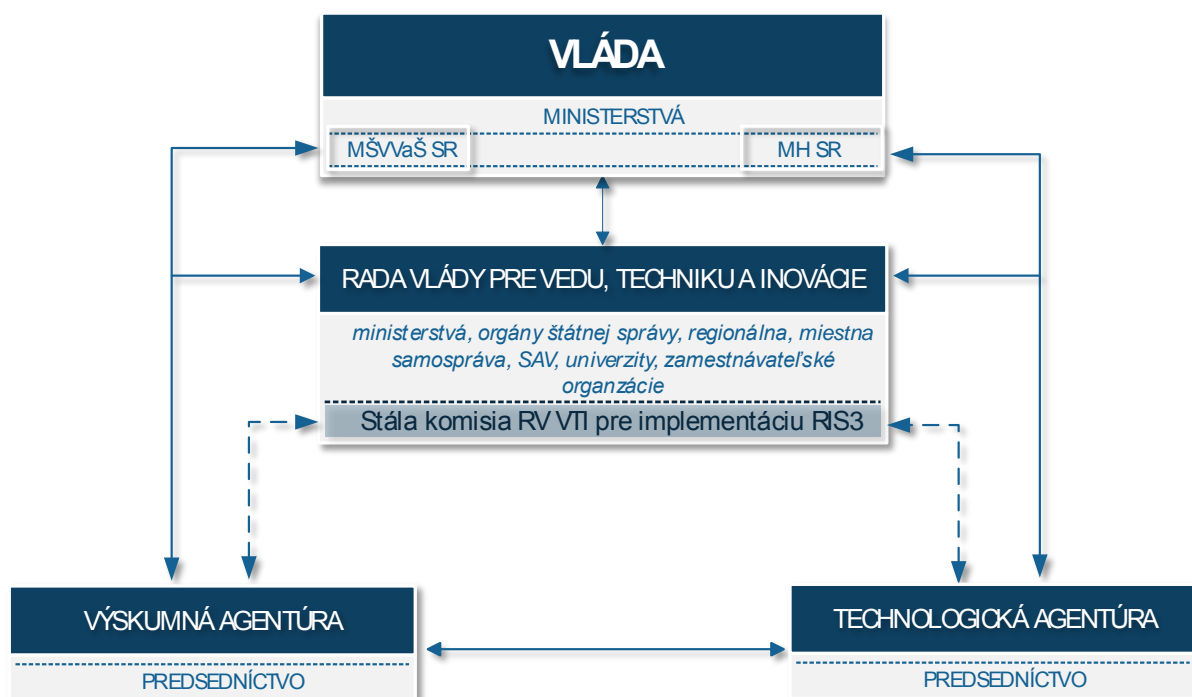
VLÁDA

MINISTERSTVÁ

MŠVVaŠ SR

MH SR

RADA VLÁDY PRE VEDU, TECHNIKU A INOVÁCIE

ministerstvá, orgány štátnej správy, regionálna, miestna samospráva, SAV, univerzity, zamestnávateľské organzácie

Stála komisia RV VTI pre implementáciu RIS3

VÝSKUMNÁ AGENTÚRA

PREDSEDNÍCTVO

TECHNOLOGICKÁ AGENTÚRA

PREDSEDNÍCTVO